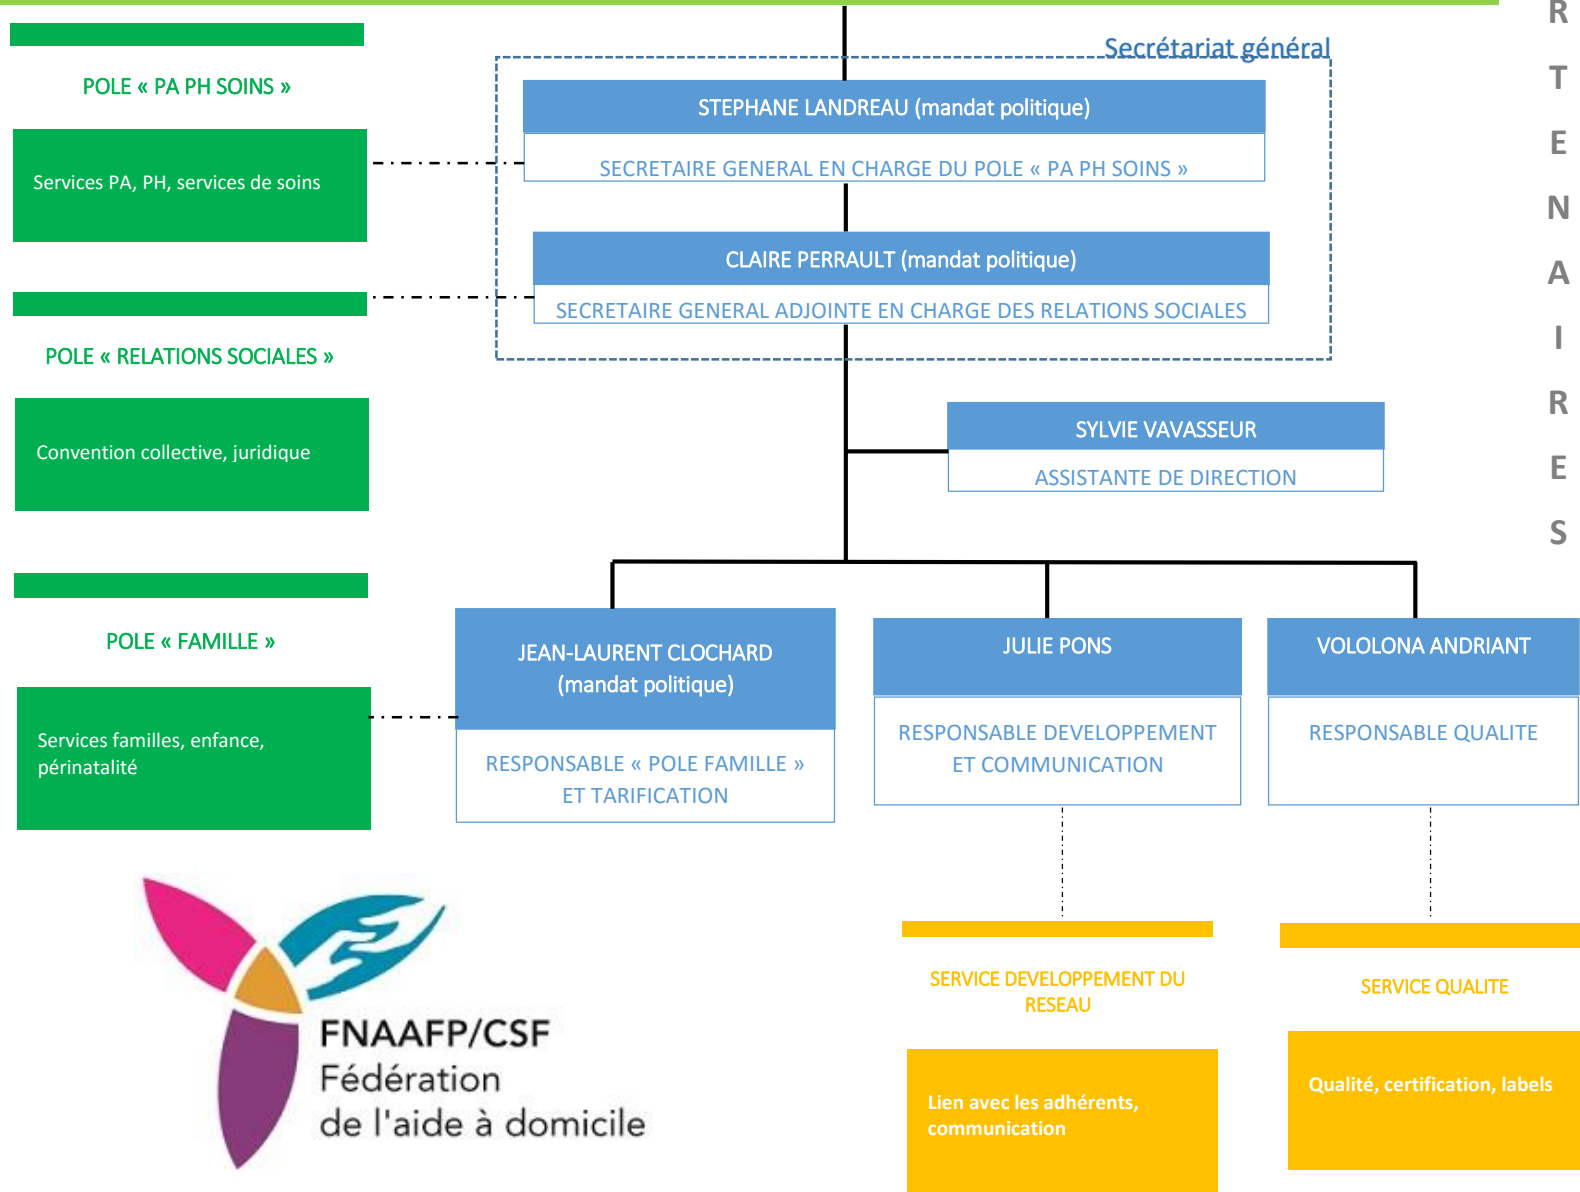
POLE « PA PH SOINS »

Services PA, PH, services de soins

POLE « RELATIONS SOCIALES »

Convention collective, juridique

POLE « FAMILLE »

Services familles, enfance, périnatalité

Secrétariat général

STEPHANE LANDREAU (mandat politique)

SECRETAIRE GENERAL EN CHARGE DU POLE « PA PH SOINS »

CLAIRE PERRAULT (mandat politique)

SECRETAIRE GENERAL ADJOINTE EN CHARGE DES RELATIONS SOCIALES

SYLVIE VAVASSEUR

ASSISTANTE DE DIRECTION

JEAN-LAURENT CLOCHARD (mandat politique)

RESPONSABLE « POLE FAMILLE » ET TARIFICATION

JULIE PONS

RESPONSABLE DEVELOPPEMENT ET COMMUNICATION

VOLOLONA ANDRIANT

RESPONSABLE QUALITE

SERVICE DEVELOPPEMENT DU RESEAU

Lien avec les adhérents, communication

SERVICE QUALITE

Qualité, certification, labels

R T E N A I R E S

FNAAFP/CSF
Fédération
de l'aide à domicile